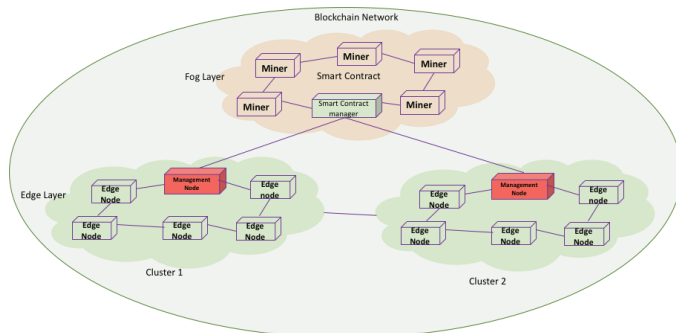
Blockchain Network

Fog Layer

Miner

Miner

Miner

Smart Contract

Miner

Smart Contract manager

Miner

Edge Layer

Edge Node

Management Node

Edge node

Edge Node

Edge Node

Edge Node

Cluster 1

Edge Node

Management Node

Edge node

Edge Node

Edge Node

Edge Node

Cluster 2